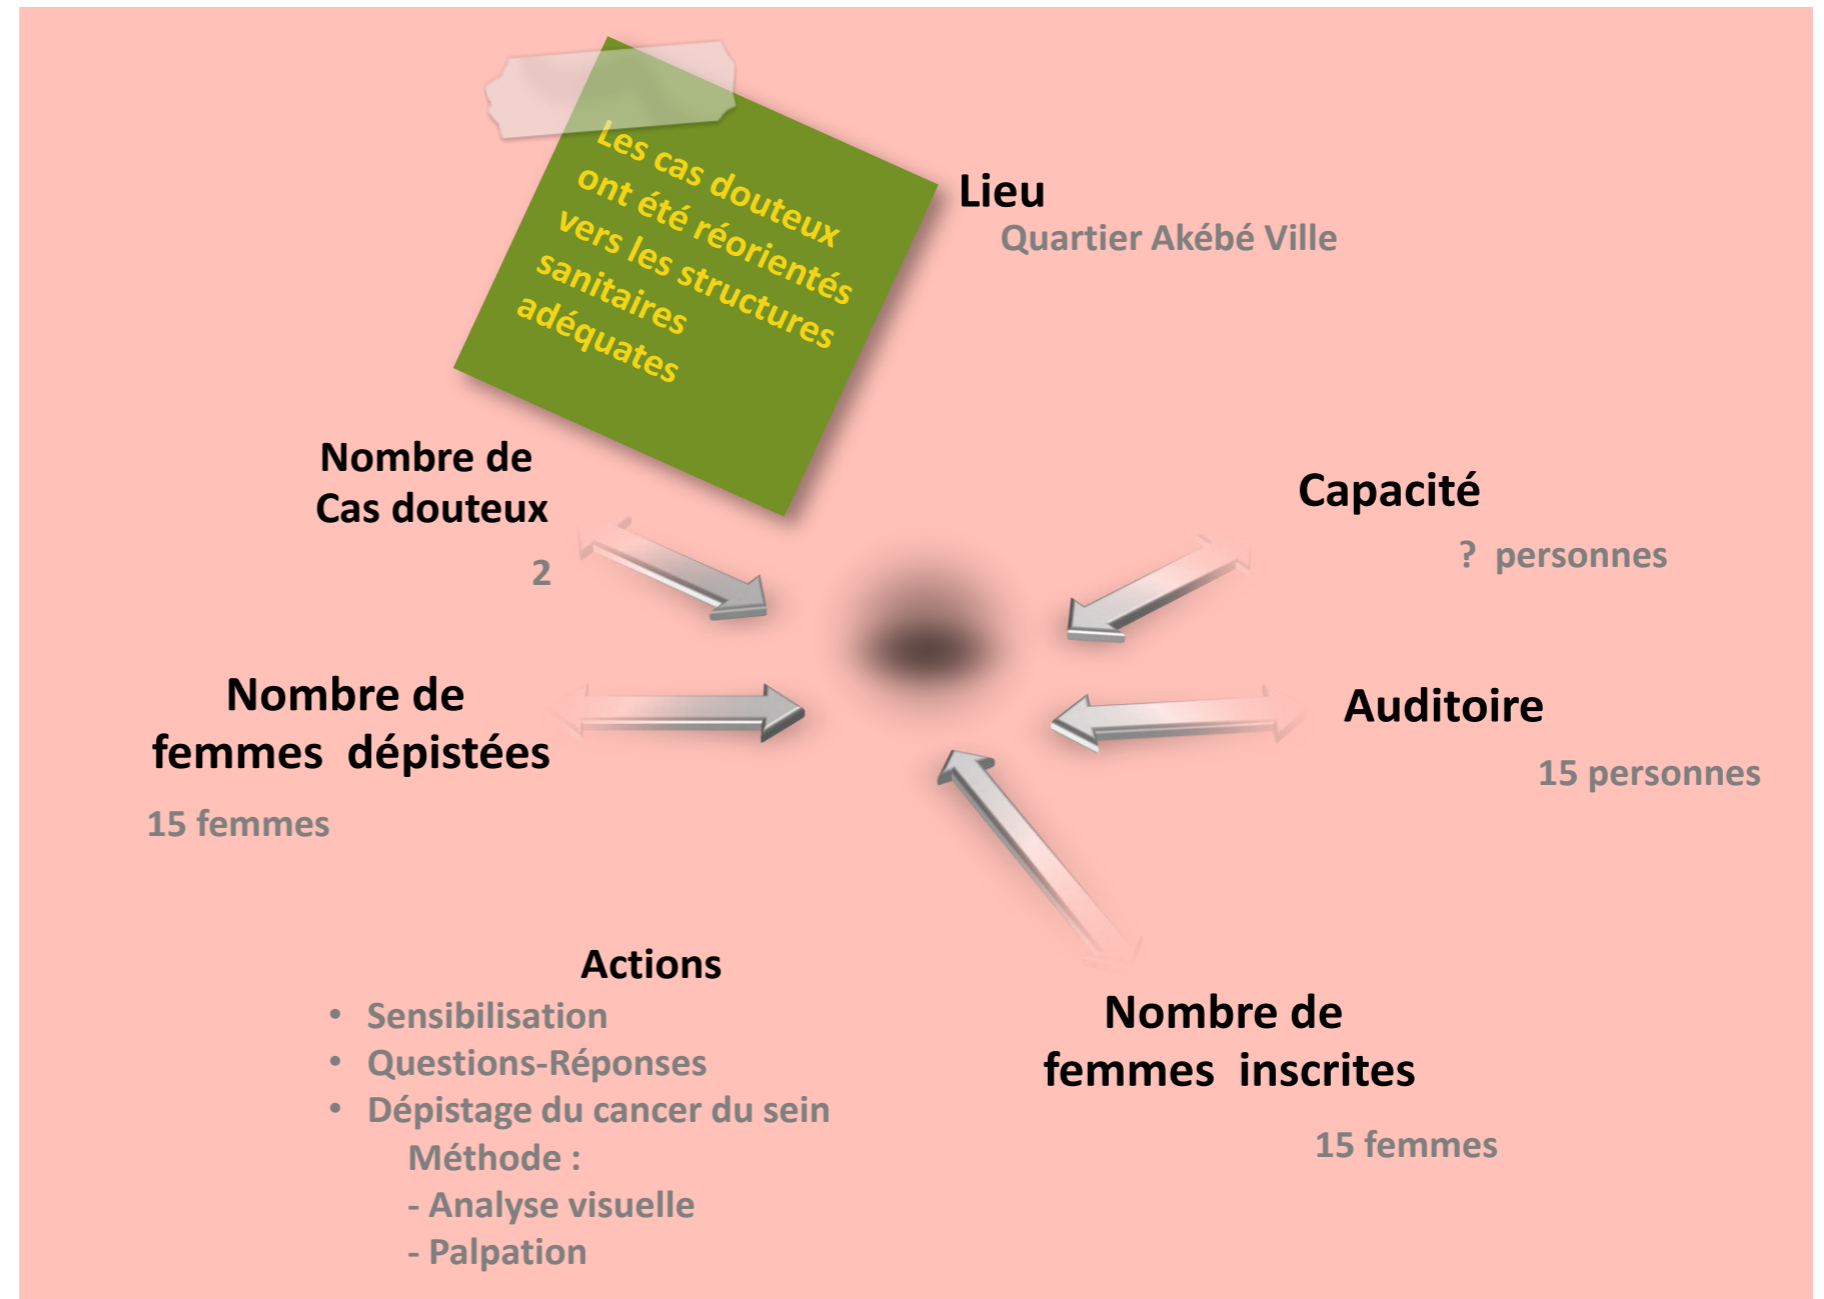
Les cas douteux ont été réorientés vers les structures sanitaires adéquates

Lieu
Quartier Akébé Ville

Nombre de Cas douteux
2

Capacité
? personnes

Nombre de femmes dépistées
15 femmes

Auditoire
15 personnes

Actions
• Sensibilisation
• Questions-Réponses
• Dépistage du cancer du sein
Méthode :
- Analyse visuelle
- Palpation

Nombre de femmes inscrites
15 femmes